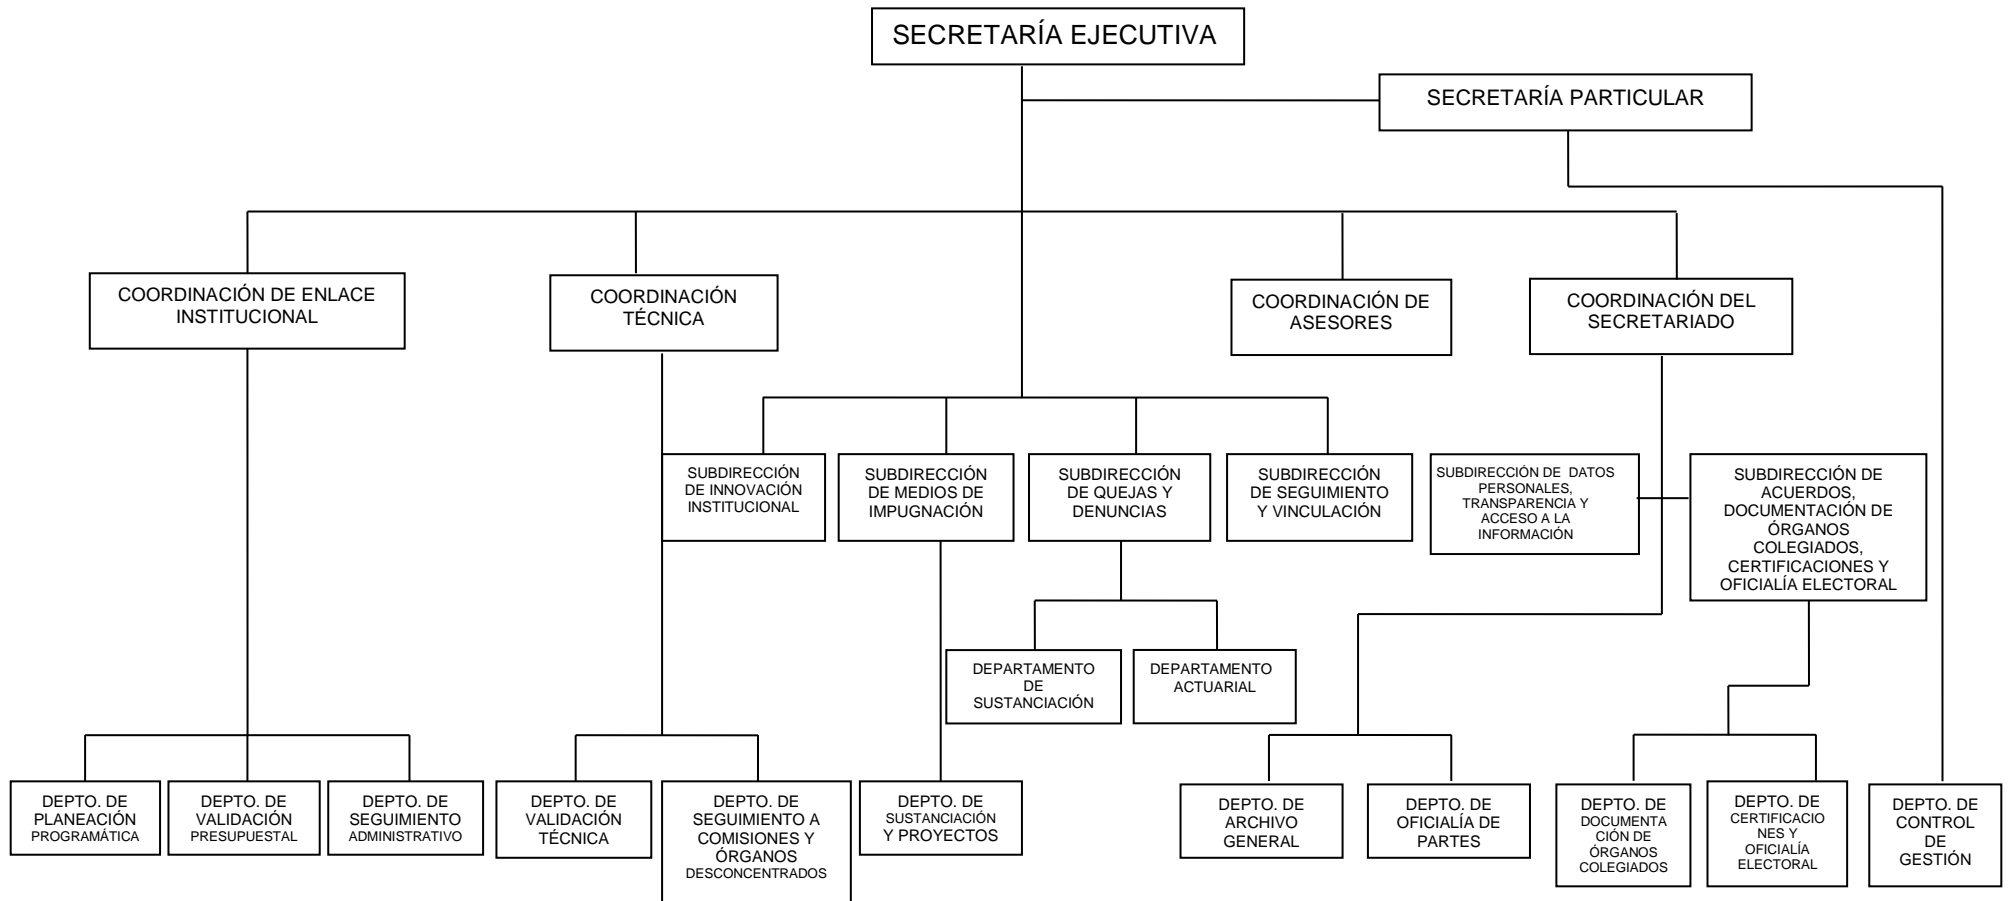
SECRETARÍA EJECUTIVA

SECRETARÍA PARTICULAR

COORDINACIÓN DE ENLACE INSTITUCIONAL

COORDINACIÓN TÉCNICA

COORDINACIÓN DE ASESORES

COORDINACIÓN DEL SECRETARIADO

SUBDIRECCIÓN DE INNOVACIÓN INSTITUCIONAL

SUBDIRECCIÓN DE MEDIOS DE IMPUGNACIÓN

SUBDIRECCIÓN DE QUEJAS Y DENUNCIAS

SUBDIRECCIÓN DE SEGUIMIENTO Y VINCULACIÓN

SUBDIRECCIÓN DE DATOS PERSONALES, TRANSPARENCIA Y ACCESO A LA INFORMACIÓN

SUBDIRECCIÓN DE ACUERDOS, DOCUMENTACIÓN DE ÓRGANOS COLEGIADOS, CERTIFICACIONES Y OFICIALÍA ELECTORAL

DEPARTAMENTO DE SUSTANCIACIÓN

DEPARTAMENTO ACTUARIAL

DEPTO. DE PLANEACIÓN PROGRAMÁTICA

DEPTO. DE VALIDACIÓN PRESUPUESTAL

DEPTO. DE SEGUIMIENTO ADMINISTRATIVO

DEPTO. DE VALIDACIÓN TÉCNICA

DEPTO. DE SEGUIMIENTO A COMISIONES Y ÓRGANOS DESCONCENTRADOS

DEPTO. DE SUSTANCIACIÓN Y PROYECTOS

DEPTO. DE ARCHIVO GENERAL

DEPTO. DE OFICIALÍA DE PARTES

DEPTO. DE DOCUMENTACIÓN DE ÓRGANOS COLEGIADOS

DEPTO. DE CERTIFICACIONES Y OFICIALÍA ELECTORAL

DEPTO. DE CONTROL DE GESTIÓN